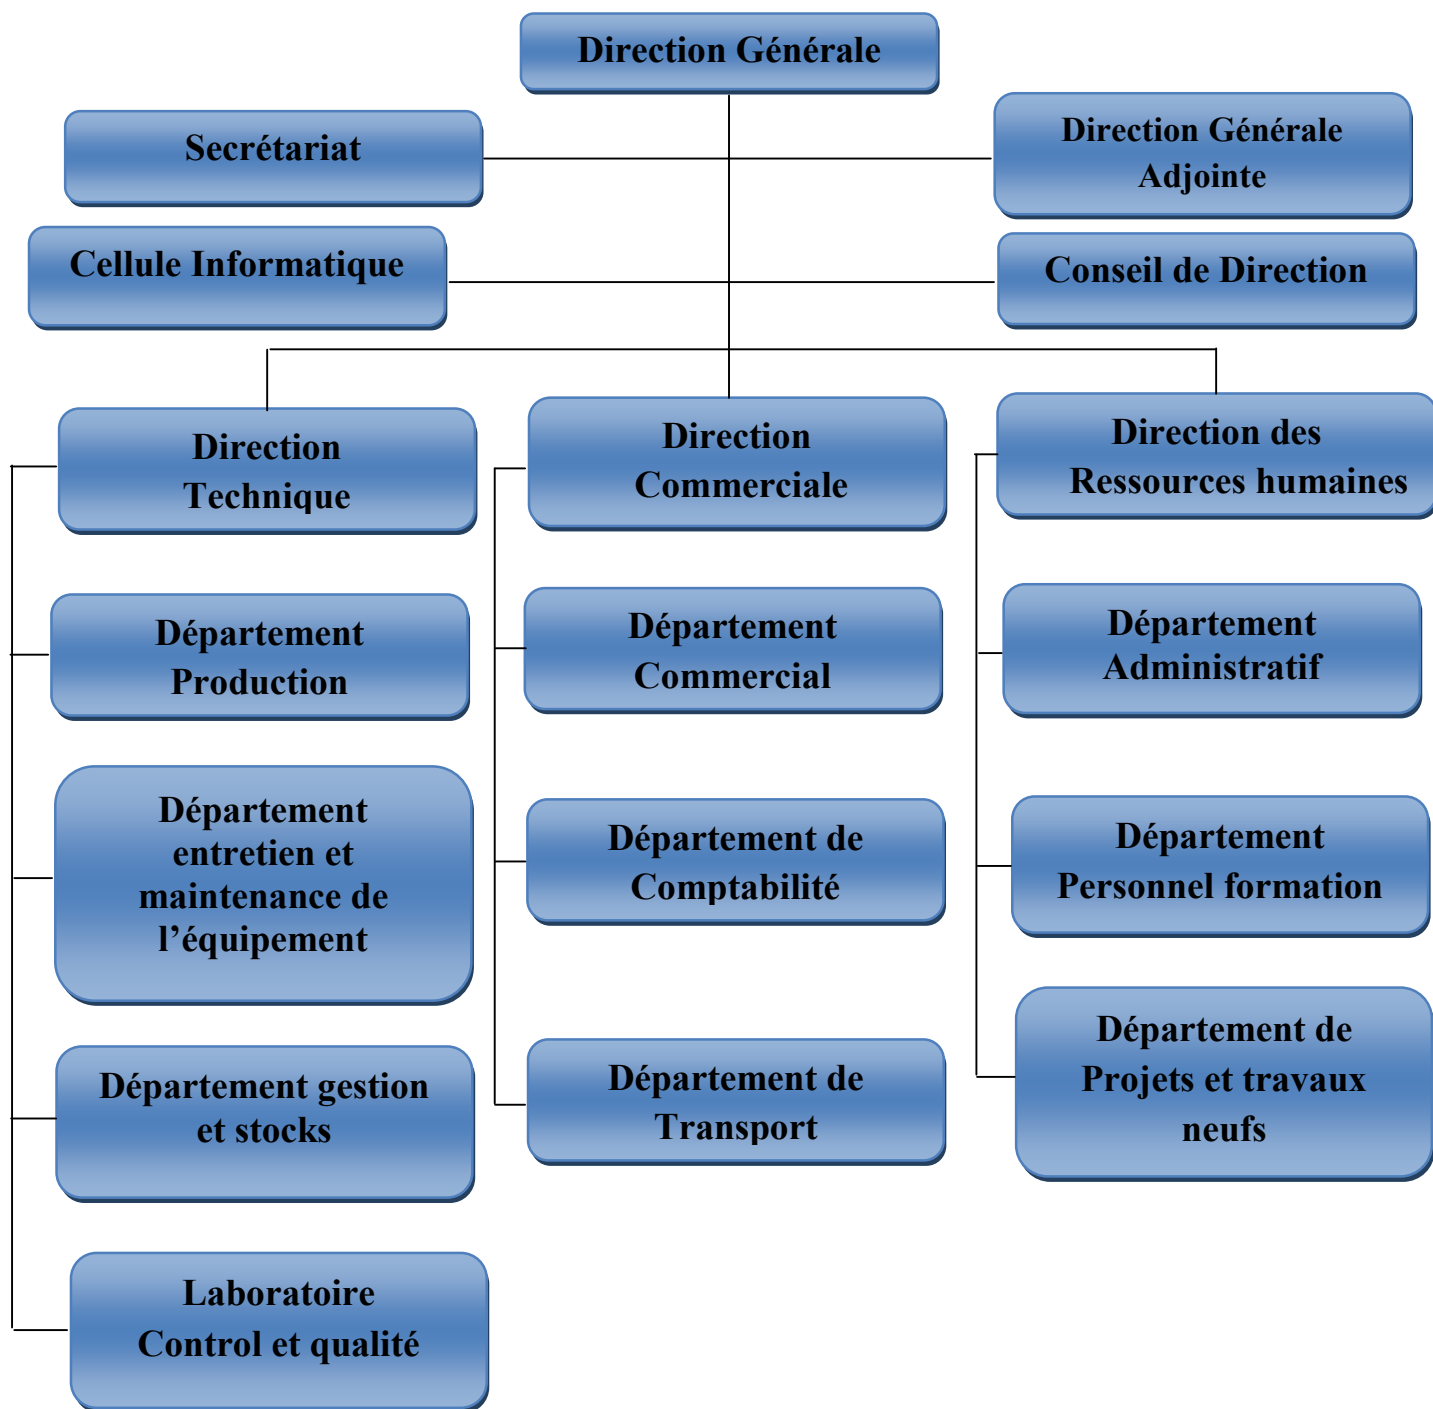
Direction Générale

Secrétariat

Direction Générale Adjointe

Cellule Informatique

Conseil de Direction

Direction Technique

Département Production

Département entretien et maintenance de l'équipement

Département gestion et stocks

Laboratoire Control et qualité

Direction Commerciale

Département Commercial

Département de Comptabilité

Département de Transport

Direction des Ressources humaines

Département Administratif

Département Personnel formation

Département de Projets et travaux neufs